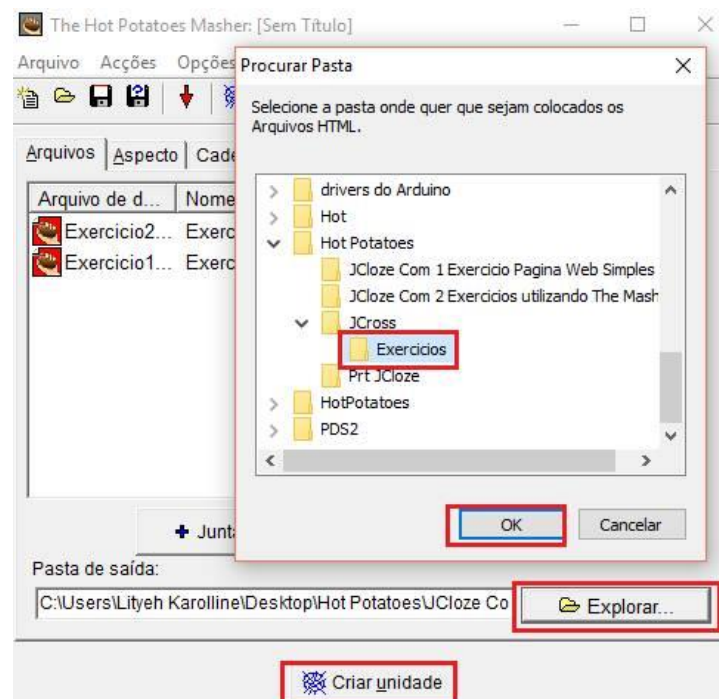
The Hot Potatoes Masher: [Sem Título]

Arquivo Acções Opções

Arquivos | Aspecto | Cade

Arquivo de d... | Nome
Exercicio2... Exerc
Exercicio1... Exerc

+ Junt

Pasta de saída:

C:\Users\Lityeh Karolline\Desktop\Hot Potatoes\JCloze Co

Explorar...

Criar unidade

Procurar Pasta

Selecione a pasta onde quer que sejam colocados os Arquivos HTML.

drivers do Arduino
Hot
Hot Potatoes
JCloze Com 1 Exercicio Pagina Web Simples
JCloze Com 2 Exercicios utilizando The Mash
JCross
Exercicios
Prt JCloze
HotPotatoes
PDS2

OK

Cancelar